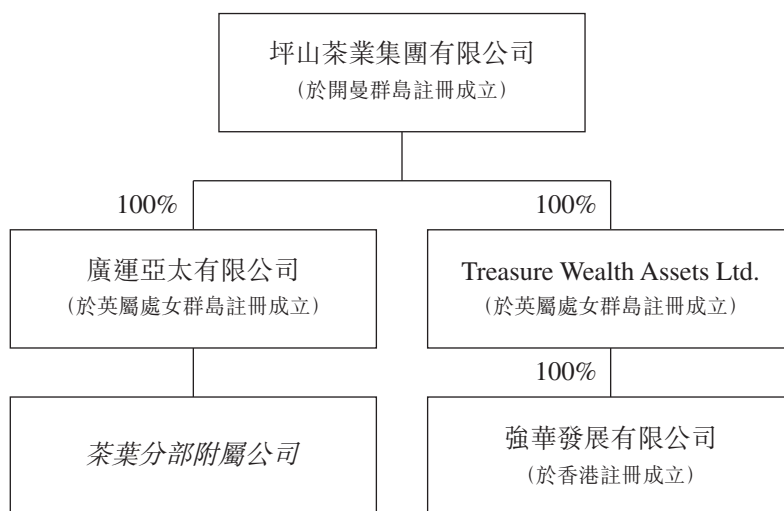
坪山茶業集團有限公司
（於開曼群島註冊成立）

100%

100%

廣運亞太有限公司
（於英屬處女群島註冊成立）

Treasure Wealth Assets Ltd.
（於英屬處女群島註冊成立）

100%

茶葉分部附屬公司

強華發展有限公司
（於香港註冊成立）